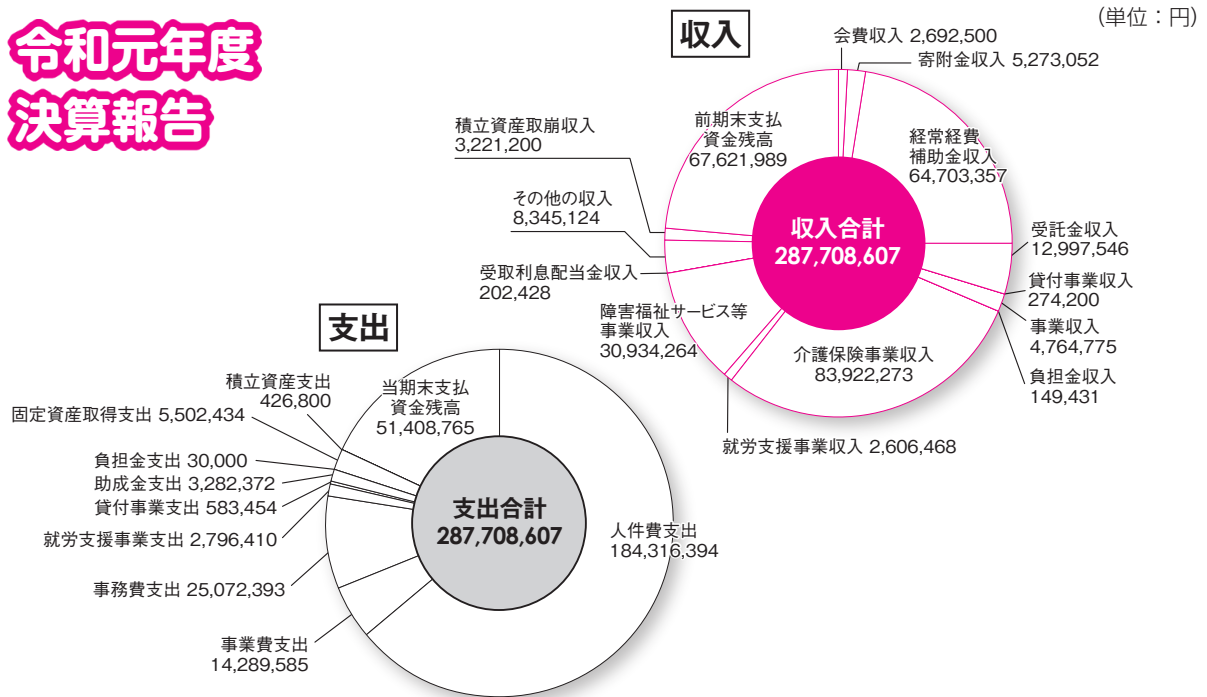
令和元年度
決算報告

（単位：円）

収入

会費収入 2,692,500
寄附金収入 5,273,052
積立資産取崩収入
3,221,200
前期末支払
資金残高
67,621,989
経常経費
補助金収入
64,703,357
その他の収入
8,345,124
収入合計
287,708,607
受託金収入
12,997,546
受取利息配当金収入
202,428
貸付事業収入
274,200
事業収入
4,764,775
障害福祉サービス等
事業収入
30,934,264
介護保険事業収入
83,922,273
負担金収入
149,431
就労支援事業収入 2,606,468

支出

積立資産支出
426,800
当期末支払
資金残高
51,408,765
固定資産取得支出 5,502,434
負担金支出 30,000
助成金支出 3,282,372
貸付事業支出 583,454
支出合計
287,708,607
就労支援事業支出 2,796,410
人件費支出
184,316,394
事務費支出 25,072,393
事業費支出
14,289,585